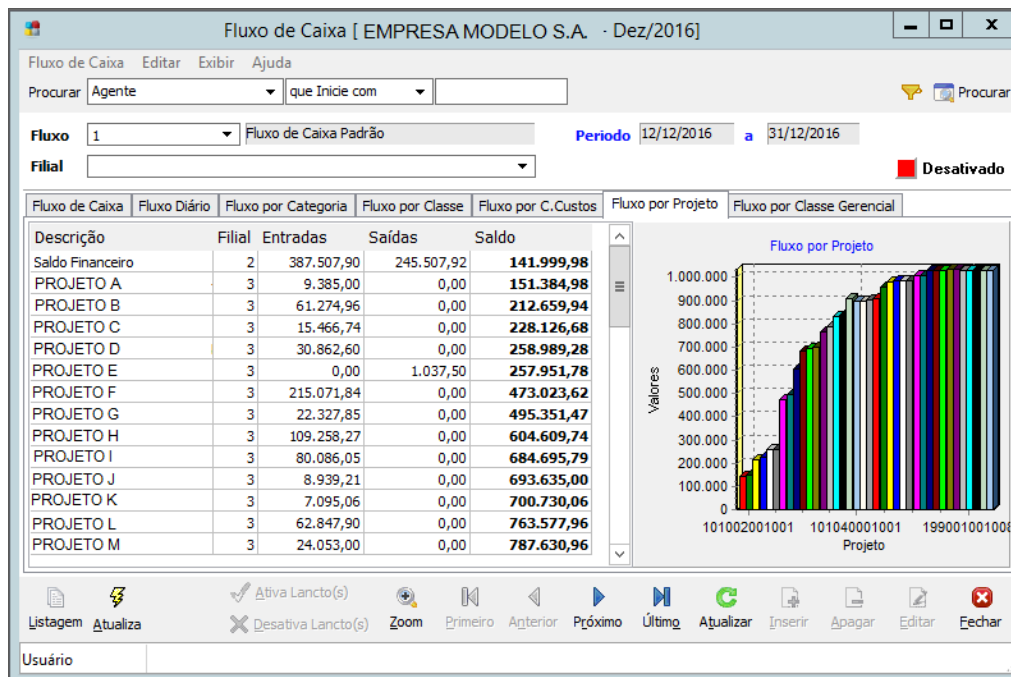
Fluxo de Caixa [ EMPRESA MODELO S.A. - Dez/2016]

Fluxo de Caixa Editar Exibir Ajuda

Procurar Agente que Inicie com Procurar

Fluxo 1 Fluxo de Caixa Padrão Periodo 12/12/2016 a 31/12/2016

Filial Desativado

Fluxo de Caixa | Fluxo Diário | Fluxo por Categoria | Fluxo por Classe | Fluxo por C.Custos | Fluxo por Projeto | Fluxo por Classe Gerencial

| Descrição | Filial | Entradas | Saídas | Saldo |
|---|---|---|---|---|
| Saldo Financeiro | 2 | 387.507,90 | 245.507,92 | 141.999,98 |
| PROJETO A | 3 | 9.385,00 | 0,00 | 151.384,98 |
| PROJETO B | 3 | 61.274,96 | 0,00 | 212.659,94 |
| PROJETO C | 3 | 15.466,74 | 0,00 | 228.126,68 |
| PROJETO D | 3 | 30.862,60 | 0,00 | 258.989,28 |
| PROJETO E | 3 | 0,00 | 1.037,50 | 257.951,78 |
| PROJETO F | 3 | 215.071,84 | 0,00 | 473.023,62 |
| PROJETO G | 3 | 22.327,85 | 0,00 | 495.351,47 |
| PROJETO H | 3 | 109.258,27 | 0,00 | 604.609,74 |
| PROJETO I | 3 | 80.086,05 | 0,00 | 684.695,79 |
| PROJETO J | 3 | 8.939,21 | 0,00 | 693.635,00 |
| PROJETO K | 3 | 7.095,06 | 0,00 | 700.730,06 |
| PROJETO L | 3 | 62.847,90 | 0,00 | 763.577,96 |
| PROJETO M | 3 | 24.053,00 | 0,00 | 787.630,96 |

Fluxo por Projeto

Valores
1.000.000
900.000
800.000
700.000
600.000
500.000
400.000
300.000
200.000
100.000
0
101002001001 101040001001 199001001008
Projeto

Listagem Atualiza Ativa Lancto(s) Desativa Lancto(s) Zoom Primeiro Anterior Próximo Último Atualizar Inserir Apagar Editar Fechar

Usuário